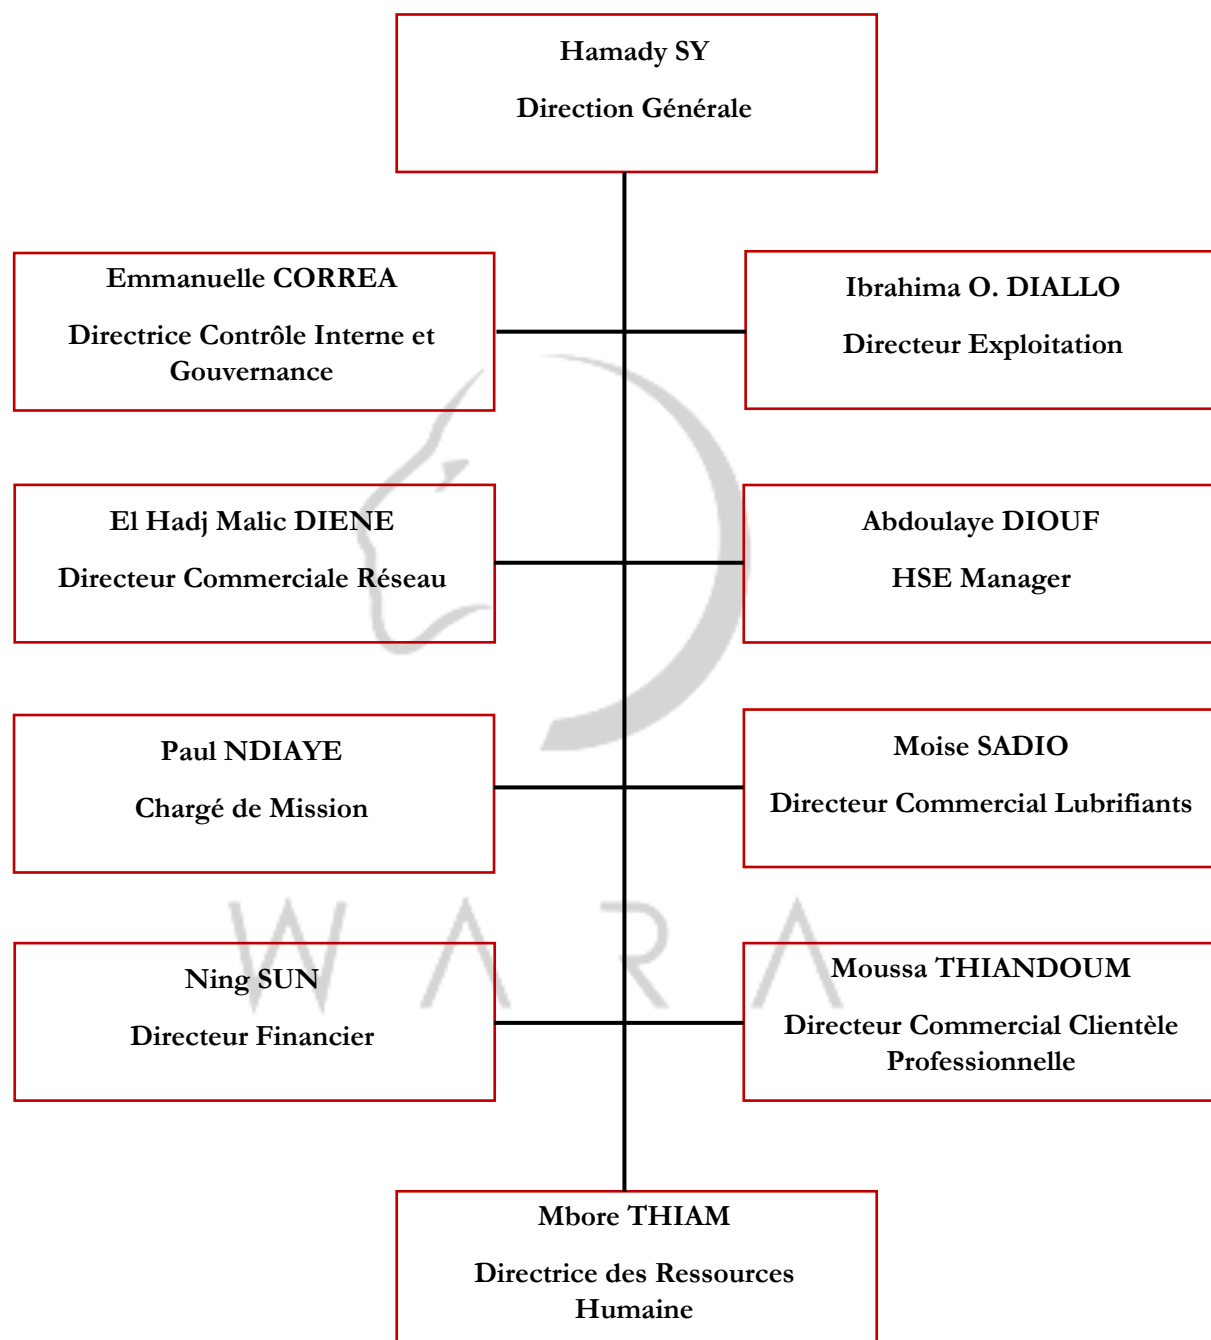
Hamady SY

Direction Générale

Emmanuelle CORREA

Directrice Contrôle Interne et Gouvernance

Ibrahima O. DIALLO

Directeur Exploitation

El Hadj Malic DIENE

Directeur Commerciale Réseau

Abdoulaye DIOUF

HSE Manager

Paul NDIAYE

Chargé de Mission

Moise SADIO

Directeur Commercial Lubrifiants

WARA

Ning SUN

Directeur Financier

Moussa THIANDOUM

Directeur Commercial Clientèle Professionnelle

Mbore THIAM

Directrice des Ressources Humaine